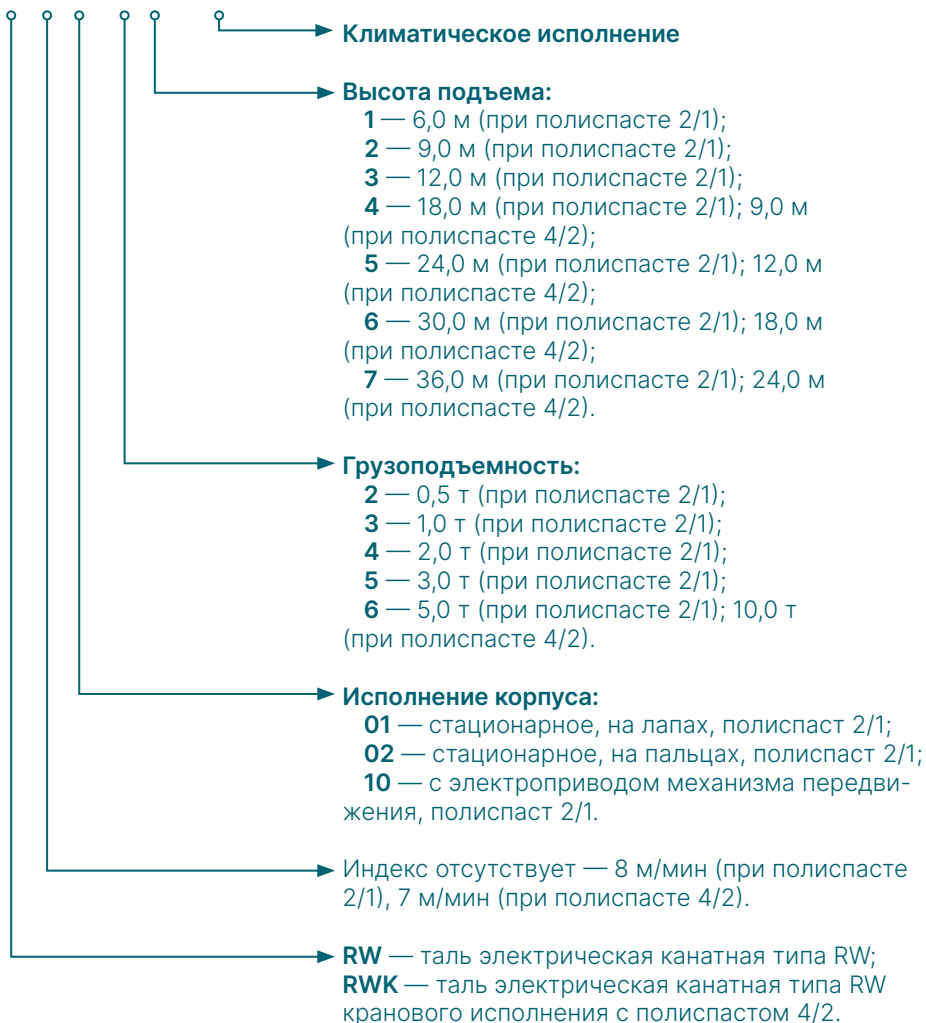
Климатическое исполнение

Высота подъема:
1 — 6,0 м (при полиспасте 2/1);
2 — 9,0 м (при полиспасте 2/1);
3 — 12,0 м (при полиспасте 2/1);
4 — 18,0 м (при полиспасте 2/1); 9,0 м (при полиспасте 4/2);
5 — 24,0 м (при полиспасте 2/1); 12,0 м (при полиспасте 4/2);
6 — 30,0 м (при полиспасте 2/1); 18,0 м (при полиспасте 4/2);
7 — 36,0 м (при полиспасте 2/1); 24,0 м (при полиспасте 4/2).

Грузоподъемность:
2 — 0,5 т (при полиспасте 2/1);
3 — 1,0 т (при полиспасте 2/1);
4 — 2,0 т (при полиспасте 2/1);
5 — 3,0 т (при полиспасте 2/1);
6 — 5,0 т (при полиспасте 2/1); 10,0 т (при полиспасте 4/2).

Исполнение корпуса:
01 — стационарное, на лапах, полиспаст 2/1;
02 — стационарное, на пальцах, полиспаст 2/1;
10 — с электроприводом механизма передвижения, полиспаст 2/1.

Индекс отсутствует — 8 м/мин (при полиспасте 2/1), 7 м/мин (при полиспасте 4/2).

RW — таль электрическая канатная типа RW;
RWK — таль электрическая канатная типа RW кранового исполнения с полиспастом 4/2.